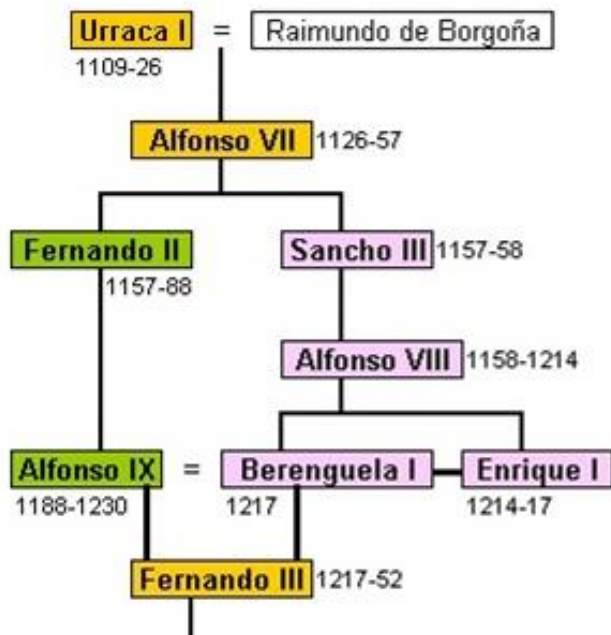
Urraca I = Raimundo de Borgoña
1109-26

Alfonso VII 1126-57

Fernando II
1157-88

Sancho III 1157-58

Alfonso VIII 1158-1214

Alfonso IX = Berenguela I Enrique I
1188-1230 1217 1214-17

Fernando III 1217-52